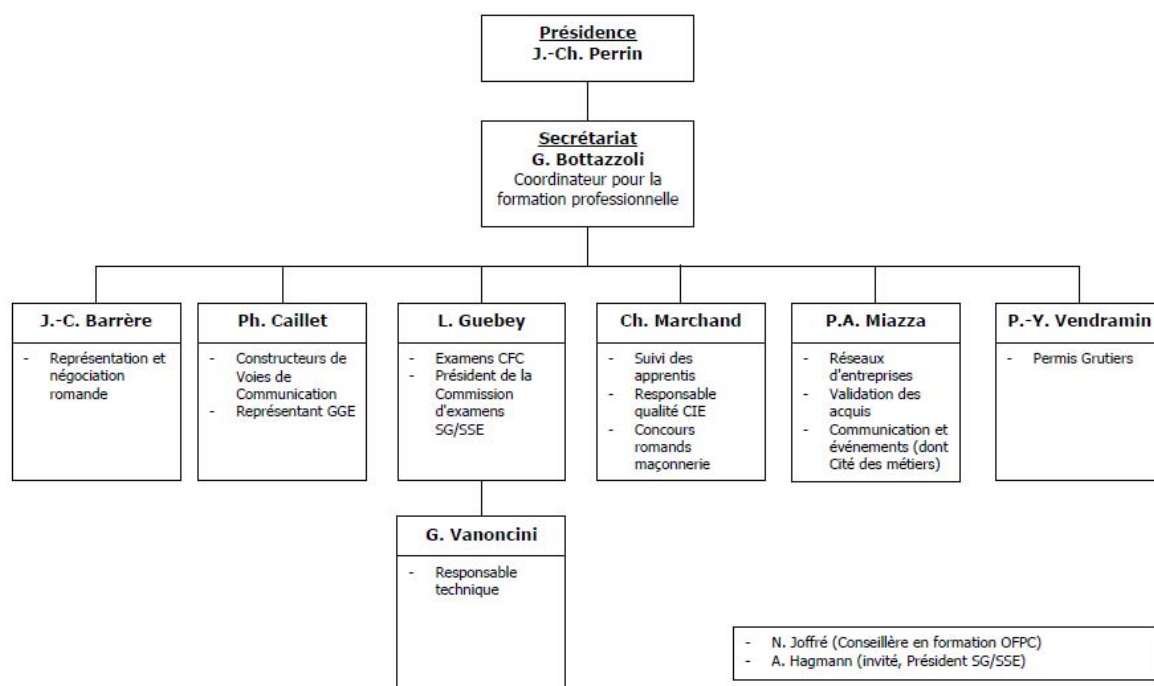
Présidence
J.-Ch. Perrin

Secrétariat
G. Bottazzoli
Coordinateur pour la formation professionnelle

J.-C. Barrère
- Représentation et négociation romande

Ph. Caillet
- Constructeurs de Voies de Communication
- Représentant GGE

L. Guebey
- Examens CFC
- Président de la Commission d'examens SG/SSE

Ch. Marchand
- Suivi des apprentis
- Responsable qualité CIE
- Concours romands maçonnerie

P.A. Miazza
- Réseaux d'entreprises
- Validation des acquis
- Communication et événements (dont Cité des métiers)

P.-Y. Vendramin
- Permis Grutiers

G. Vanoncini
- Responsable technique

- N. Joffré (Conseillère en formation OFPC)
- A. Hagmann (invité, Président SG/SSE)